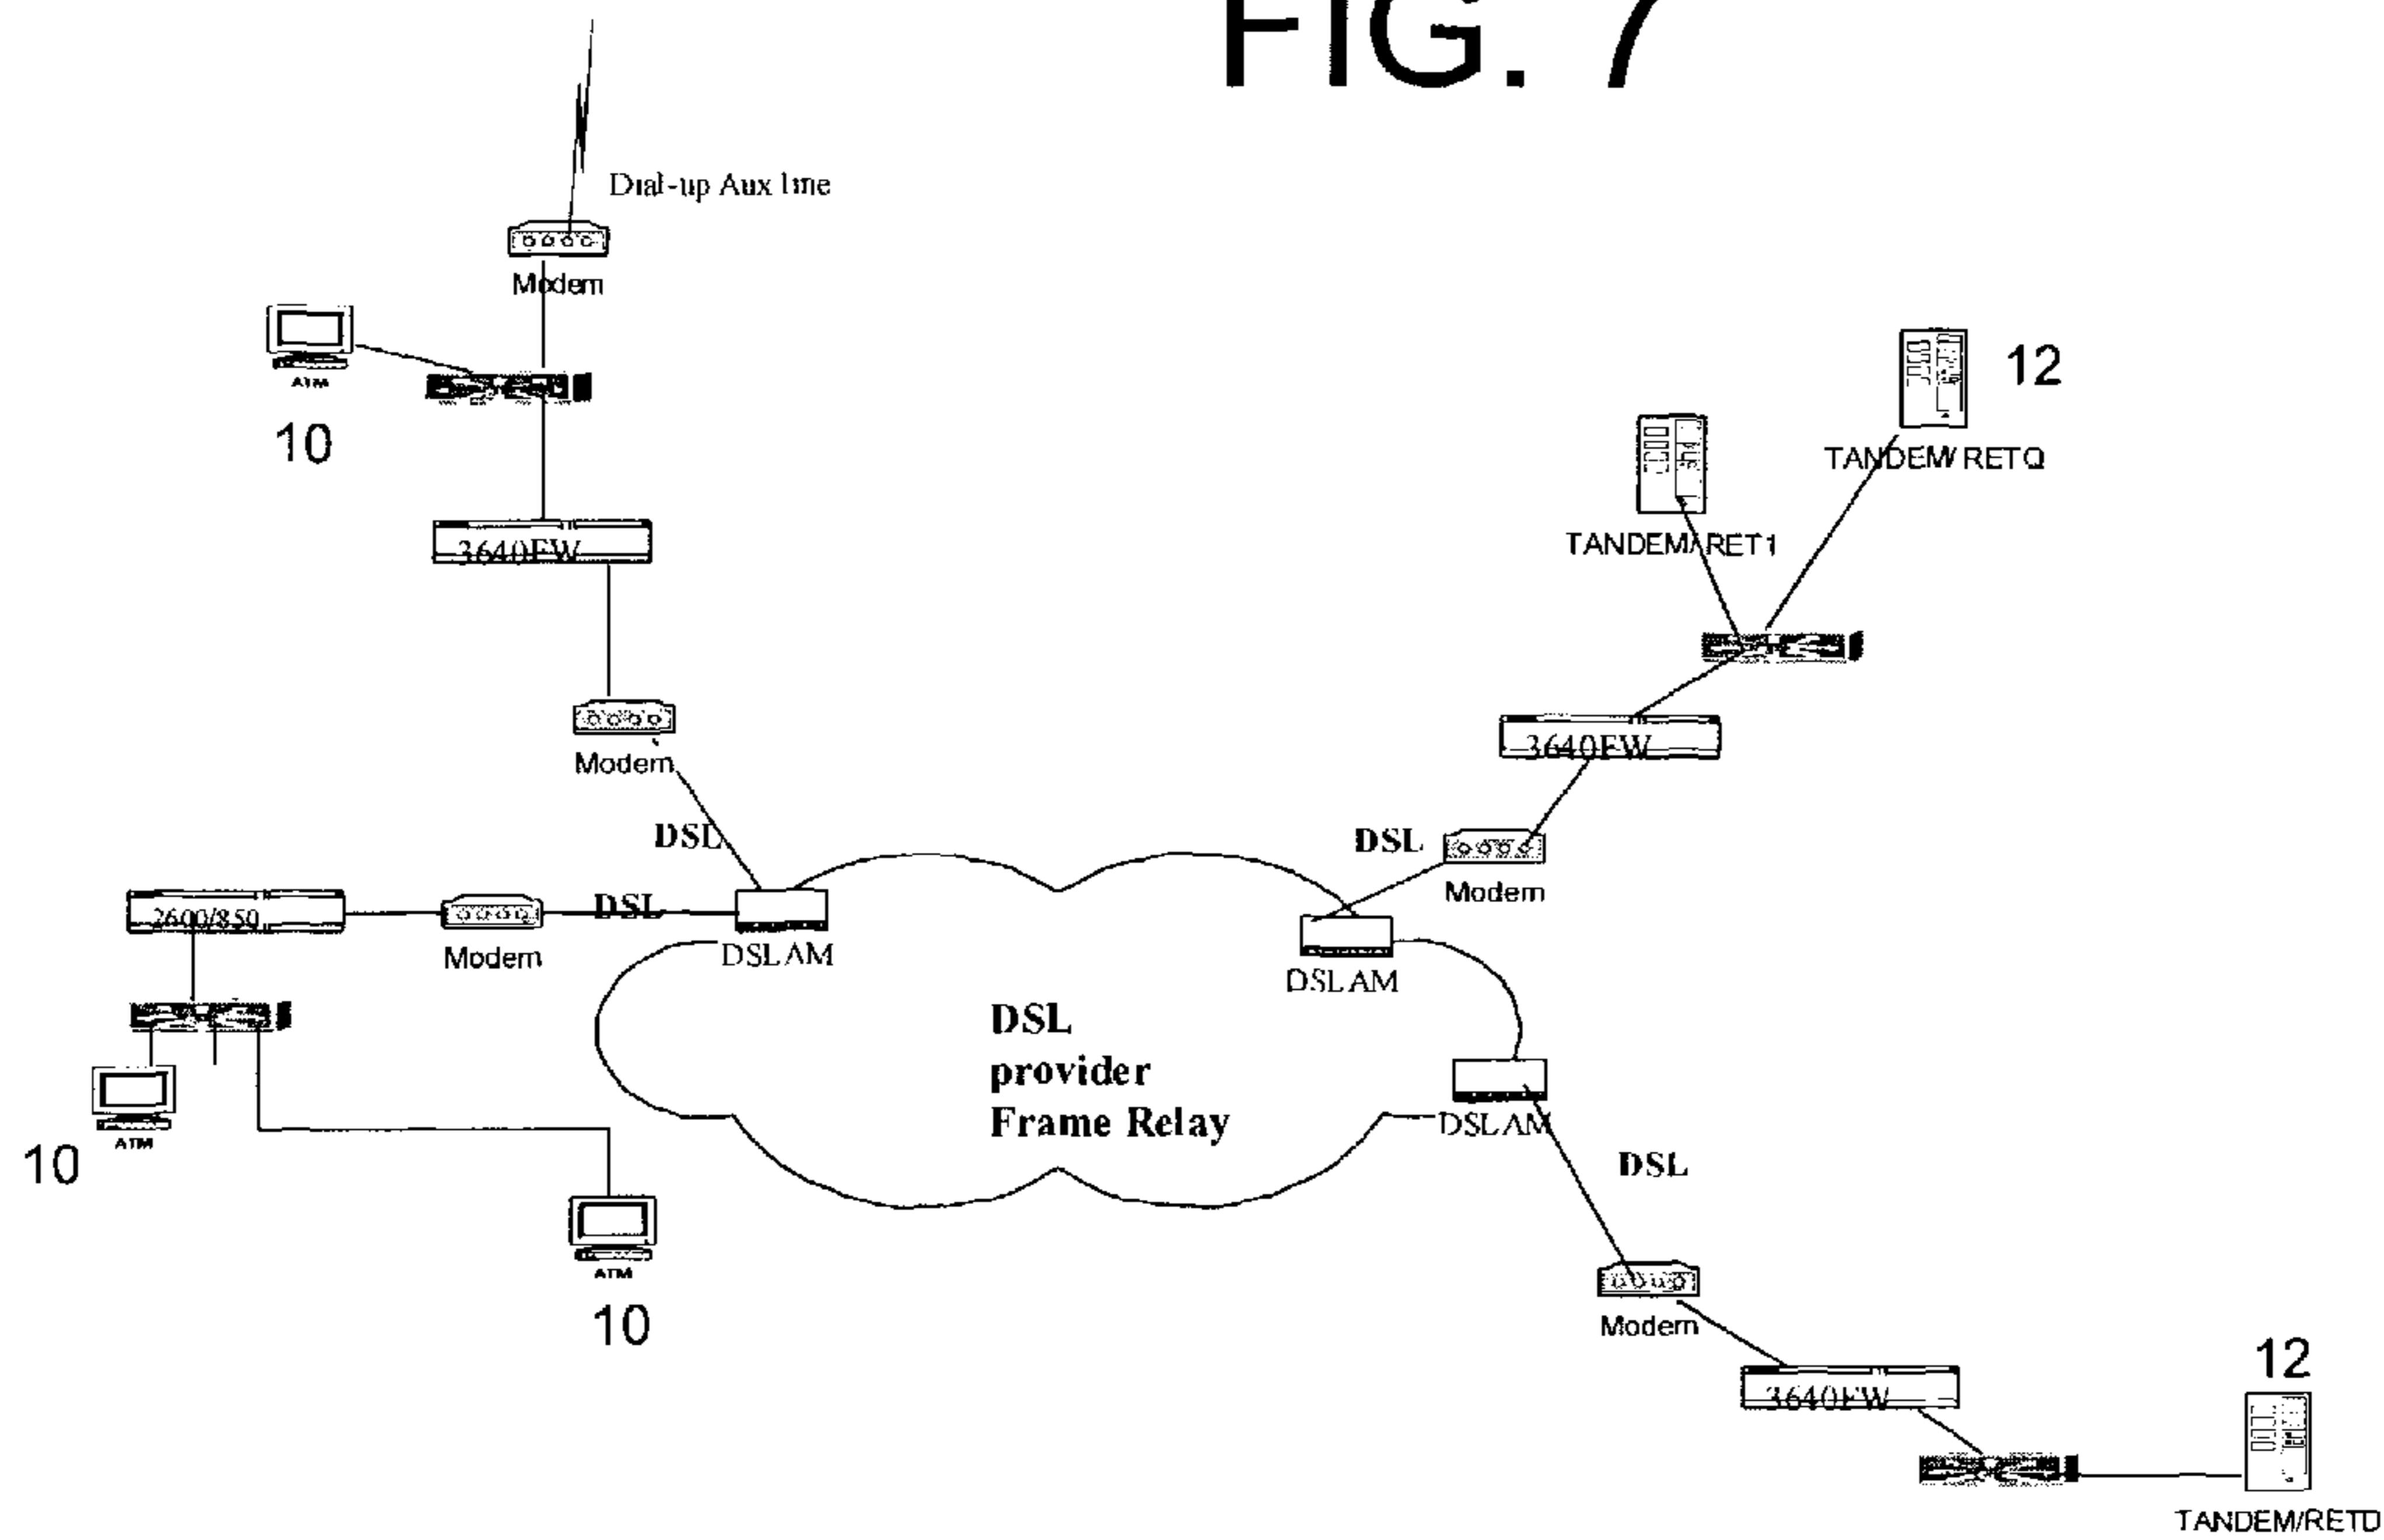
FIG. 7

Dial-up Aux line

Modem

ATM

10

3640FW

Modem

DSL

2600/850

Modem

DSL

DSLAM

ATM

10

ATM

10

DSL
provider
Frame Relay

12

TANDEM/RETQ

TANDEM/RET1

3640FW

DSL

Modem

DSLAM

DSLAM

DSL

Modem

3640FW

12

TANDEM/RETD